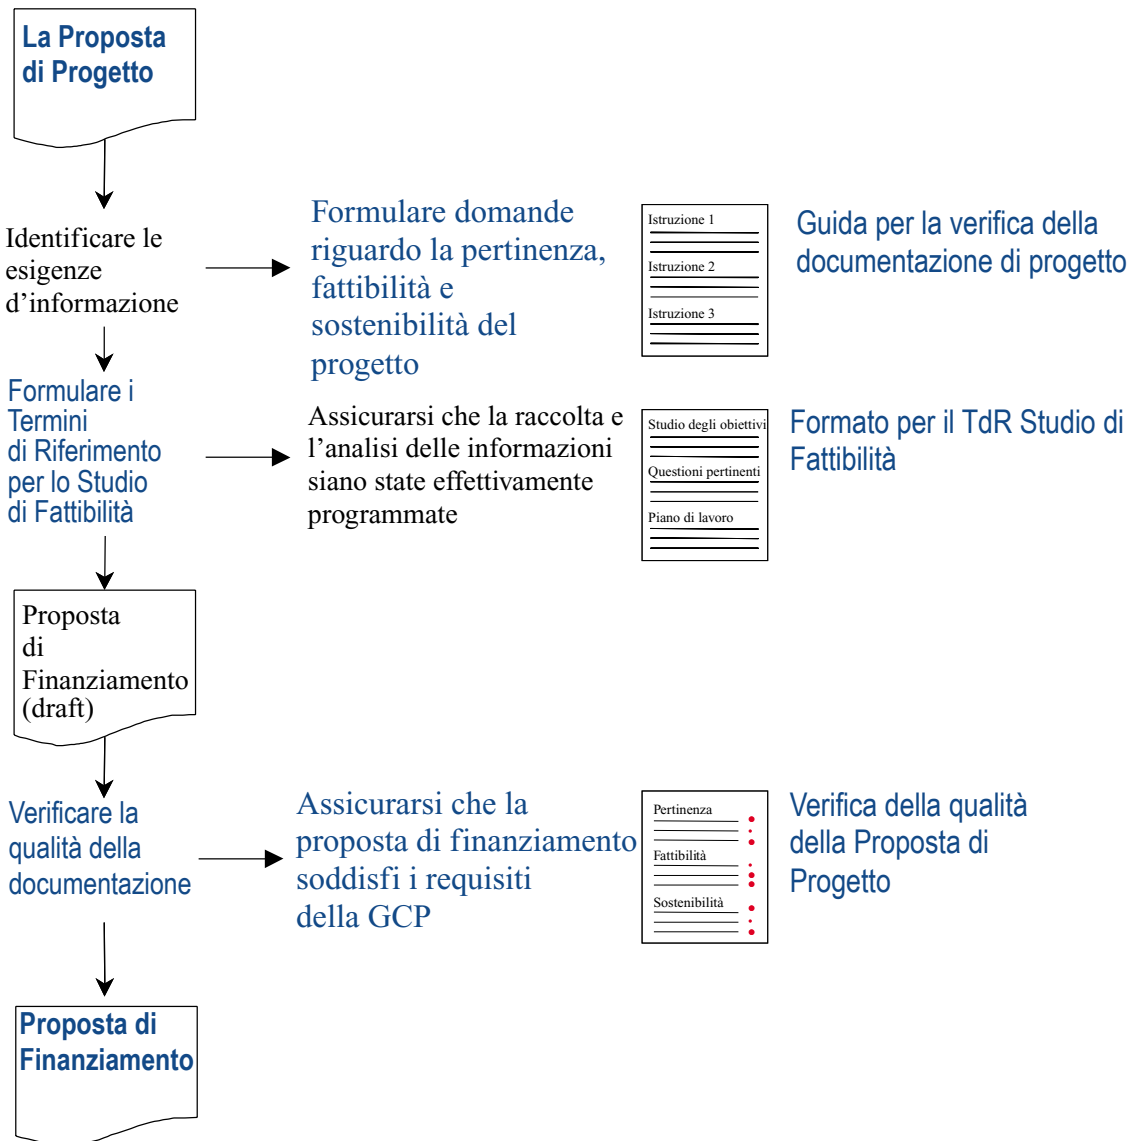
La Proposta di Progetto

Identificare le esigenze d'informazione

Formulare domande riguardo la pertinenza, fattibilità e sostenibilità del progetto

Istruzione 1

Istruzione 2

Istruzione 3

Guida per la verifica della documentazione di progetto

Formulare i Termini di Riferimento per lo Studio di Fattibilità

Assicurarsi che la raccolta e l'analisi delle informazioni siano state effettivamente programmate

Studio degli obiettivi

Questioni pertinenti

Piano di lavoro

Formato per il TdR Studio di Fattibilità

Proposta di Finanziamento (draft)

Verificare la qualità della documentazione

Assicurarsi che la proposta di finanziamento soddisfi i requisiti della GCP

Pertinenza

Fattibilità

Sostenibilità

Verifica della qualità della Proposta di Progetto

Proposta di Finanziamento